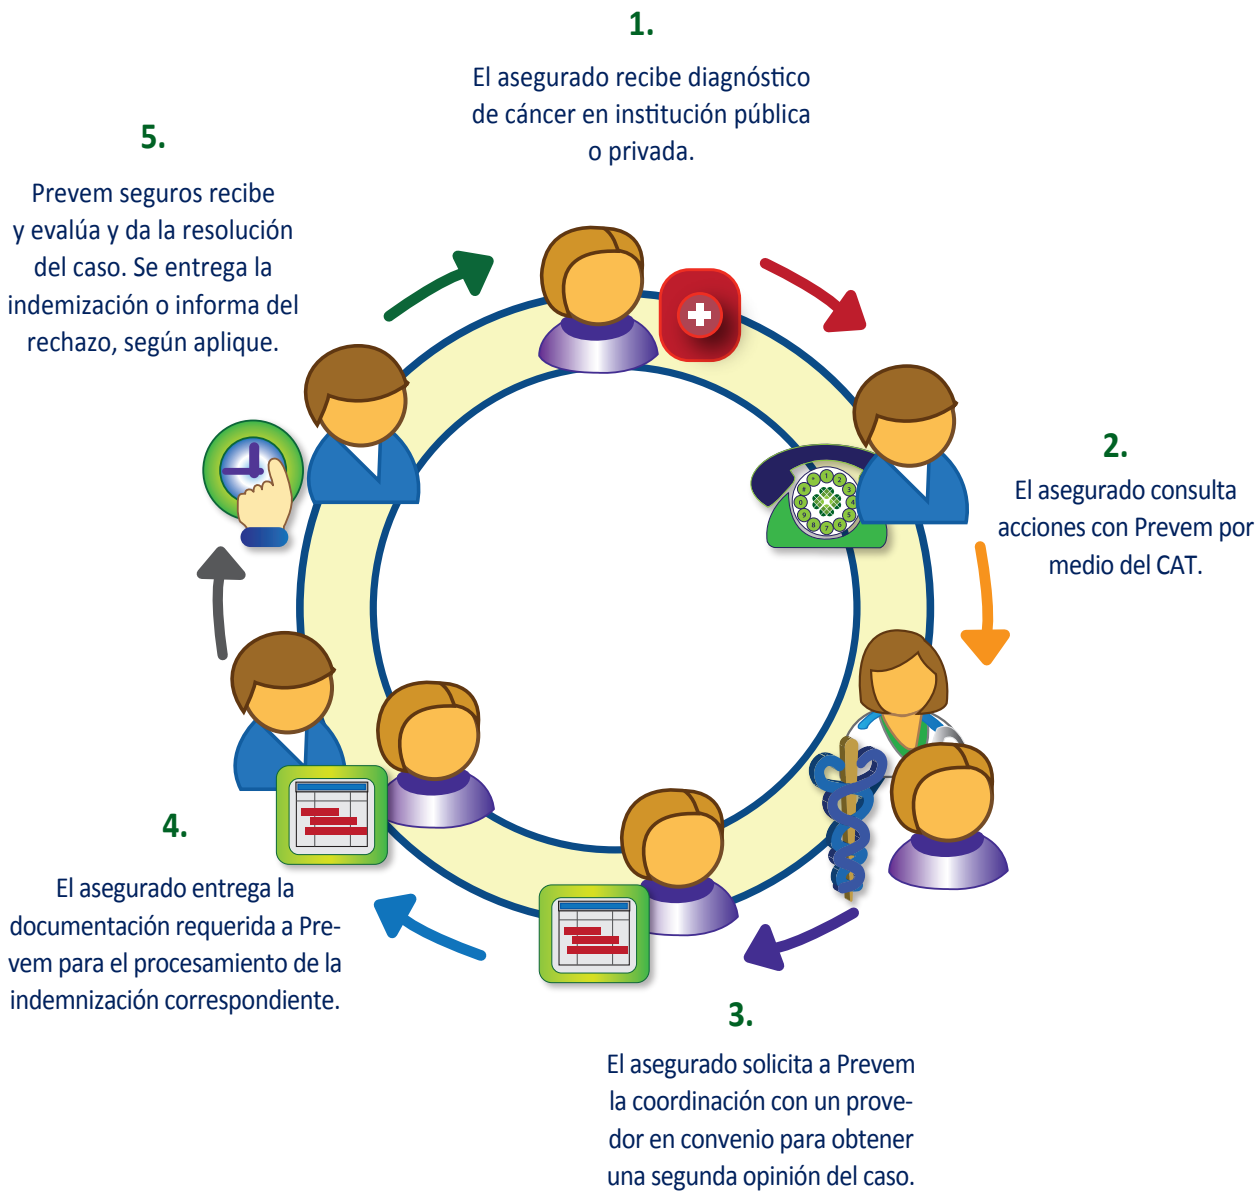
1.

El asegurado recibe diagnóstico de cáncer en institución pública o privada.

2.

El asegurado consulta acciones con Prevem por medio del CAT.

3.

El asegurado solicita a Prevem la coordinación con un proveedor en convenio para obtener una segunda opinión del caso.

4.

El asegurado entrega la documentación requerida a Prevem para el procesamiento de la indemnización correspondiente.

5.

Prevem seguros recibe y evalúa y da la resolución del caso. Se entrega la indemización o informa del rechazo, según aplique.